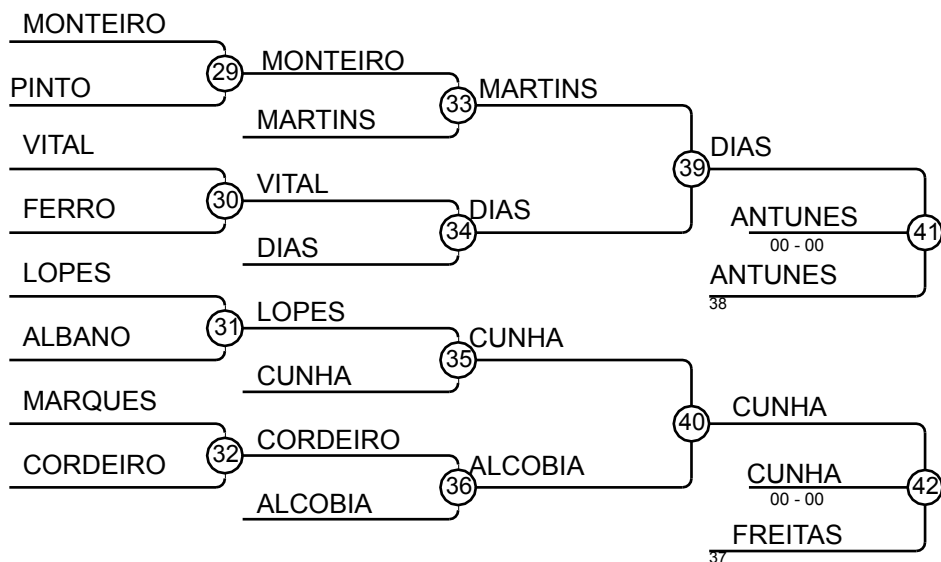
MONTEIRO
PINTO
29
MONTEIRO
MARTINS
33
MARTINS
VITAL
FERRO
30
VITAL
DIAS
34
DIAS
39
DIAS
ANTUNES
00 - 00
ANTUNES
38
41
LOPES
ALBANO
31
LOPES
CUNHA
35
CUNHA
MARQUES
CORDEIRO
32
CORDEIRO
ALCOBIA
36
ALCOBIA
40
CUNHA
CUNHA
00 - 00
FREITAS
37
42